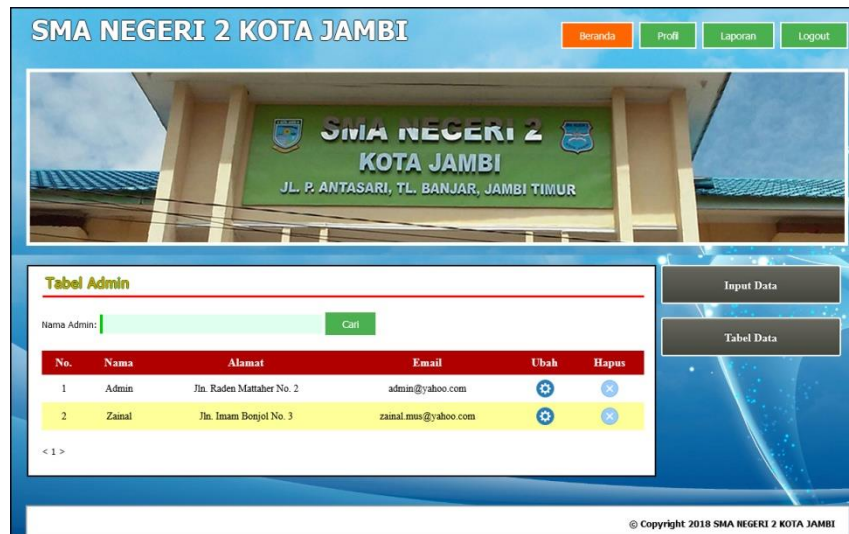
SMA NEGERI 2 KOTA JAMBI

Beranda Profil Laporan Logout

SMA NEGERI 2
KOTA JAMBI
JL. P. ANTASARI, TL. BANJAR, JAMBI TIMUR

Tabel Admin

Nama Admin: Cari

| No. | Nama | Alamat | Email | Ubah | Hapus |
|---|---|---|---|---|---|
| 1 | Admin | Jln. Raden Mattaher No. 2 | admin@yahoo.com | | |
| 2 | Zainal | Jln. Imam Bonjol No. 3 | zainal.mus@yahoo.com | | |

< 1 >

Input Data

Tabel Data

© Copyright 2018 SMA NEGERI 2 KOTA JAMBI